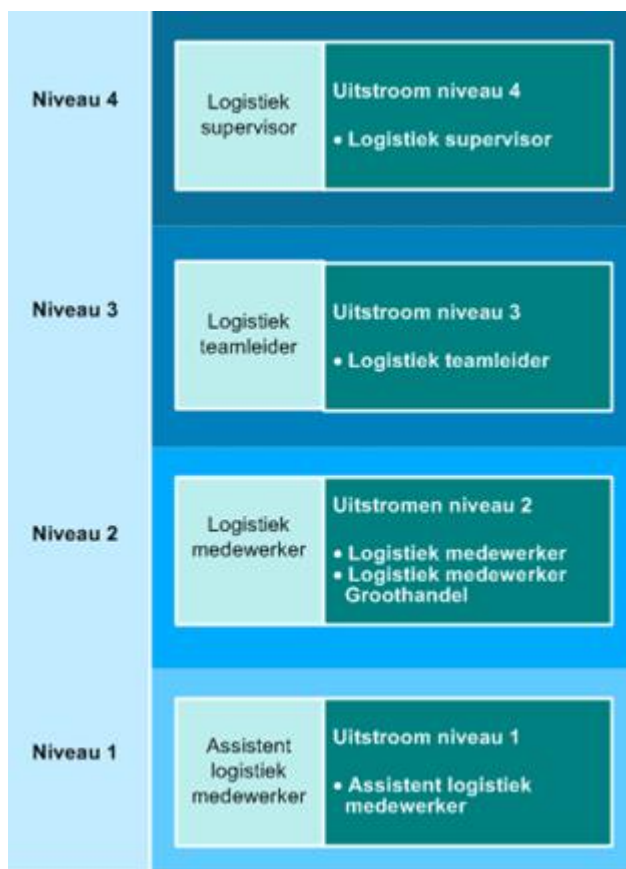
Niveau 4

Logistiek supervisor

Uitstroom niveau 4

• Logistiek supervisor

Niveau 3

Logistiek teamleider

Uitstroom niveau 3

• Logistiek teamleider

Niveau 2

Logistiek medewerker

Uitstromen niveau 2

• Logistiek medewerker
• Logistiek medewerker Groothandel

Niveau 1

Assistent logistiek medewerker

Uitstroom niveau 1

• Assistent logistiek medewerker